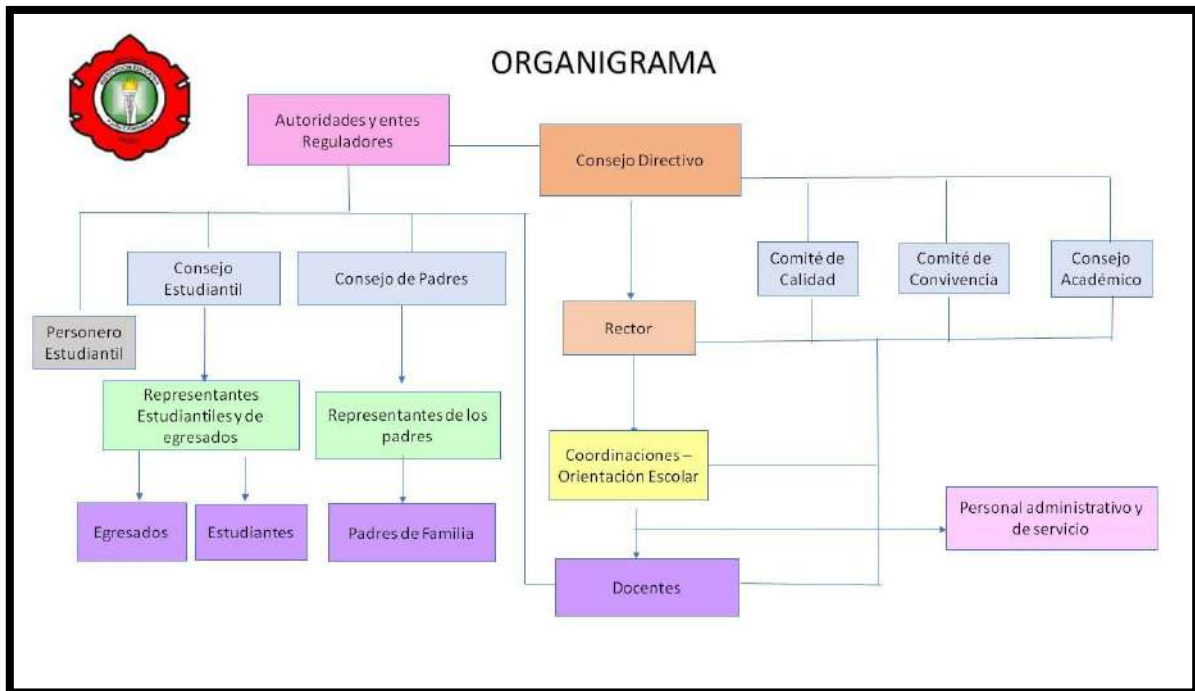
ORGANIGRAMA

Autoridades y entes Reguladores

Consejo Directivo

Consejo Estudiantil

Consejo de Padres

Comité de Calidad

Comité de Convivencia

Consejo Académico

Personero Estudiantil

Rector

Representantes Estudiantiles y de egresados

Representantes de los padres

Coordinaciones – Orientación Escolar

Personal administrativo y de servicio

Egresados

Estudiantes

Padres de Familia

Docentes